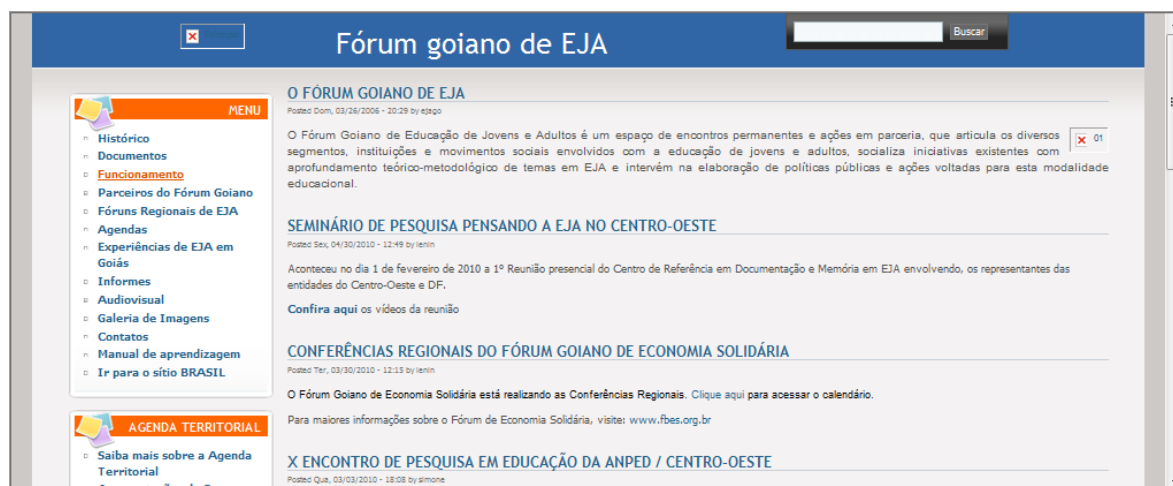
Fórum goiano de EJA

Buscar

MENU

Histórico
Documentos
Funcionamento
Parceiros do Fórum Goiano
Fóruns Regionais de EJA
Agendas
Experiências de EJA em Goiás
Informes
Audiovisual
Galeria de Imagens
Contatos
Manual de aprendizagem
Ir para o sítio BRASIL

AGENDA TERRITORIAL

Saiba mais sobre a Agenda Territorial
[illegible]

O FÓRUM GOIANO DE EJA

Posted Dom, 03/26/2006 - 20:29 by ejago

O Fórum Goiano de Educação de Jovens e Adultos é um espaço de encontros permanentes e ações em parceria, que articula os diversos segmentos, instituições e movimentos sociais envolvidos com a educação de jovens e adultos, socializa iniciativas existentes com aprofundamento teórico-metodológico de temas em EJA e intervém na elaboração de políticas públicas e ações voltadas para esta modalidade educacional.

01

SEMINÁRIO DE PESQUISA PENSANDO A EJA NO CENTRO-OESTE

Posted Sex, 04/30/2010 - 12:49 by lenin

Aconteceu no dia 1 de fevereiro de 2010 a 1º Reunião presencial do Centro de Referência em Documentação e Memória em EJA envolvendo, os representantes das entidades do Centro-Oeste e DF.

Confira aqui os vídeos da reunião

CONFERÊNCIAS REGIONAIS DO FÓRUM GOIANO DE ECONOMIA SOLIDÁRIA

Posted Ter, 03/30/2010 - 12:15 by lenin

O Fórum Goiano de Economia Solidária está realizando as Conferências Regionais. Clique aqui para acessar o calendário.

Para maiores informações sobre o Fórum de Economia Solidária, visite: www.fbes.org.br

X ENCONTRO DE PESQUISA EM EDUCAÇÃO DA ANPED / CENTRO-OESTE

Posted Qua, 03/03/2010 - 18:08 by simone